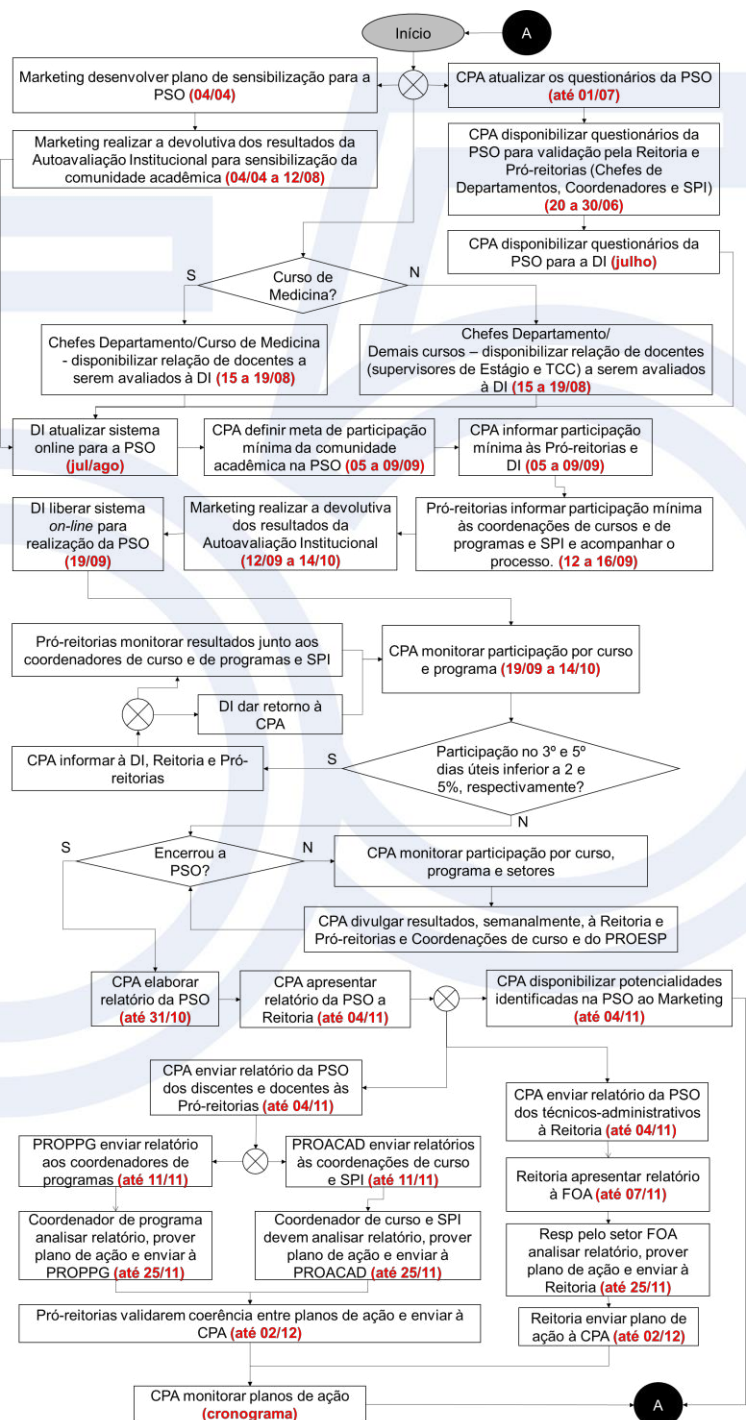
Início

A

Marketing desenvolver plano de sensibilização para a PSO (04/04)

CPA atualizar os questionários da PSO (até 01/07)

Marketing realizar a devolutiva dos resultados da Autoavaliação Institucional para sensibilização da comunidade acadêmica (04/04 a 12/08)

CPA disponibilizar questionários da PSO para validação pela Reitoria e Pró-reitorias (Chefes de Departamentos, Coordenadores e SPI) (20 a 30/06)

CPA disponibilizar questionários da PSO para a DI (julho)

S

Curso de Medicina?

N

Chefes Departamento/Curso de Medicina - disponibilizar relação de docentes a serem avaliados à DI (15 a 19/08)

Chefes Departamento/ Demais cursos – disponibilizar relação de docentes (supervisores de Estágio e TCC) a serem avaliados à DI (15 a 19/08)

DI atualizar sistema online para a PSO (jul/ago)

CPA definir meta de participação mínima da comunidade acadêmica na PSO (05 a 09/09)

CPA informar participação mínima às Pró-reitorias e DI (05 a 09/09)

DI liberar sistema on-line para realização da PSO (19/09)

Marketing realizar a devolutiva dos resultados da Autoavaliação Institucional (12/09 a 14/10)

Pró-reitorias informar participação mínima às coordenações de cursos e de programas e SPI e acompanhar o processo. (12 a 16/09)

Pró-reitorias monitorar resultados junto aos coordenadores de curso e de programas e SPI

CPA monitorar participação por curso e programa (19/09 a 14/10)

DI dar retorno à CPA

CPA informar à DI, Reitoria e Pró-reitorias

S

Participação no 3º e 5º dias úteis inferior a 2 e 5%, respectivamente?

N

S

Encerrou a PSO?

N

CPA monitorar participação por curso, programa e setores

CPA divulgar resultados, semanalmente, à Reitoria e Pró-reitorias e Coordenações de curso e do PROESP

CPA elaborar relatório da PSO (até 31/10)

CPA apresentar relatório da PSO a Reitoria (até 04/11)

CPA disponibilizar potencialidades identificadas na PSO ao Marketing (até 04/11)

CPA enviar relatório da PSO dos discentes e docentes às Pró-reitorias (até 04/11)

CPA enviar relatório da PSO dos técnicos-administrativos à Reitoria (até 04/11)

PROPPG enviar relatório aos coordenadores de programas (até 11/11)

PROACAD enviar relatórios às coordenações de curso e SPI (até 11/11)

Reitoria apresentar relatório à FOA (até 07/11)

Coordenador de programa analisar relatório, prover plano de ação e enviar à PROPPG (até 25/11)

Coordenador de curso e SPI devem analisar relatório, prover plano de ação e enviar à PROACAD (até 25/11)

Resp pelo setor FOA analisar relatório, prover plano de ação e enviar à Reitoria (até 25/11)

Pró-reitorias validarem coerência entre planos de ação e enviar à CPA (até 02/12)

Reitoria enviar plano de ação à CPA (até 02/12)

CPA monitorar planos de ação (cronograma)

A